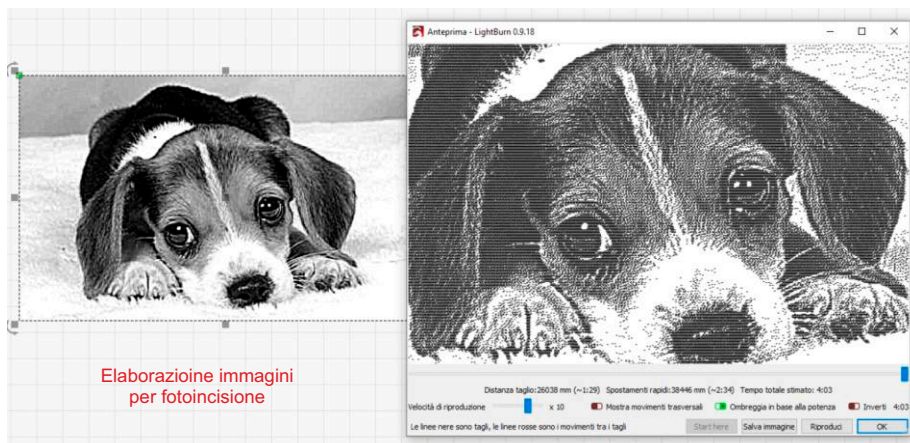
Elaborazioine immagini per fotoincisione

Anteprima - LightBurn 0.9.18

Distanza taglio:26038 mm (~1:29) Spostamenti rapidi:38446 mm (~2:34) Tempo totale stimato: 4:03

Velocità di riproduzione x 10 Mostra movimenti trasversali Ombreggia in base alla potenza Inverti 4:03

Le linee nere sono tagli, le linee rosse sono i movimenti tra i tagli Start here Salva immagine Riproduci OK